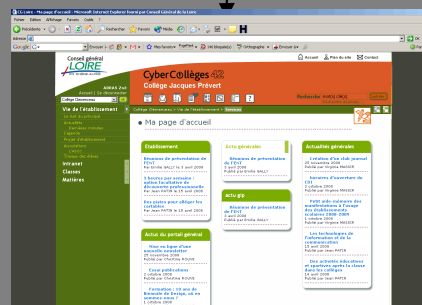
CG Loire - Ma page d'accueil - Microsoft Internet Explorer fourni par Conseil Général de la Loire

Fichier Edition Affichage Favoris Outils ?

Précédente Rechercher Favoris

Adresse

Google G- Envoyer Mes favoris 246 bloqué(s) Orthographe Envoyer à

Conseil général LOIRE

Accueil Plan du site Contact

CyberCollèges 42
Collège Jacques Prévert

Recherche

Vie de l'établissement

Collège Dimensionnel > Vie de l'établissement > Services

Ma page d'accueil

Intranet
Classes
Matières

Etablissement

Acte générales

Actualités générales

actu gip

Actus du portail général